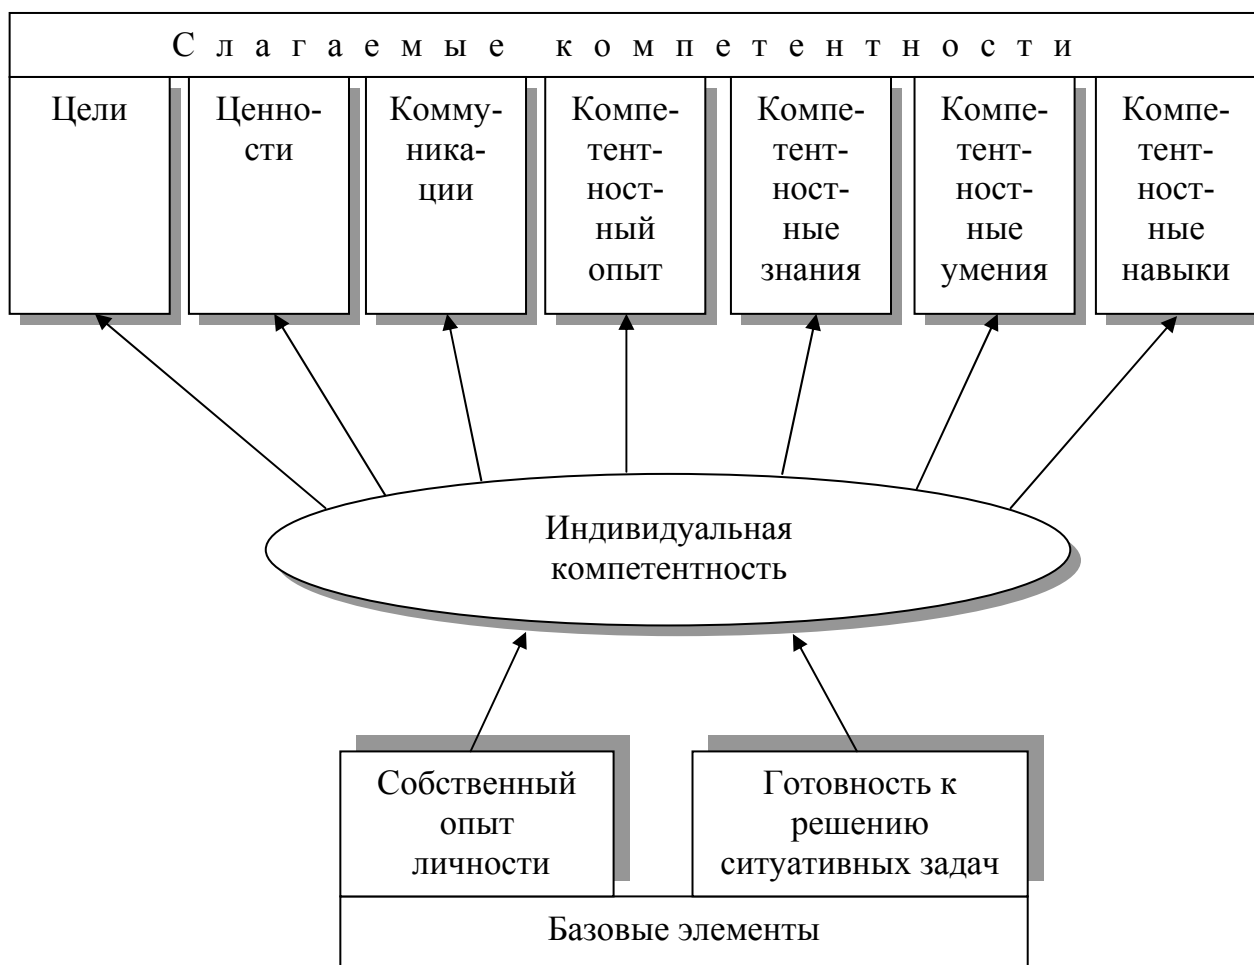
Слагаемые компетентности

Цели

Ценности

Коммуникации

Компетентностный опыт

Компетентностные знания

Компетентностные умения

Компетентностные навыки

Индивидуальная компетентность

Собственный опыт личности

Готовность к решению ситуативных задач

Базовые элементы